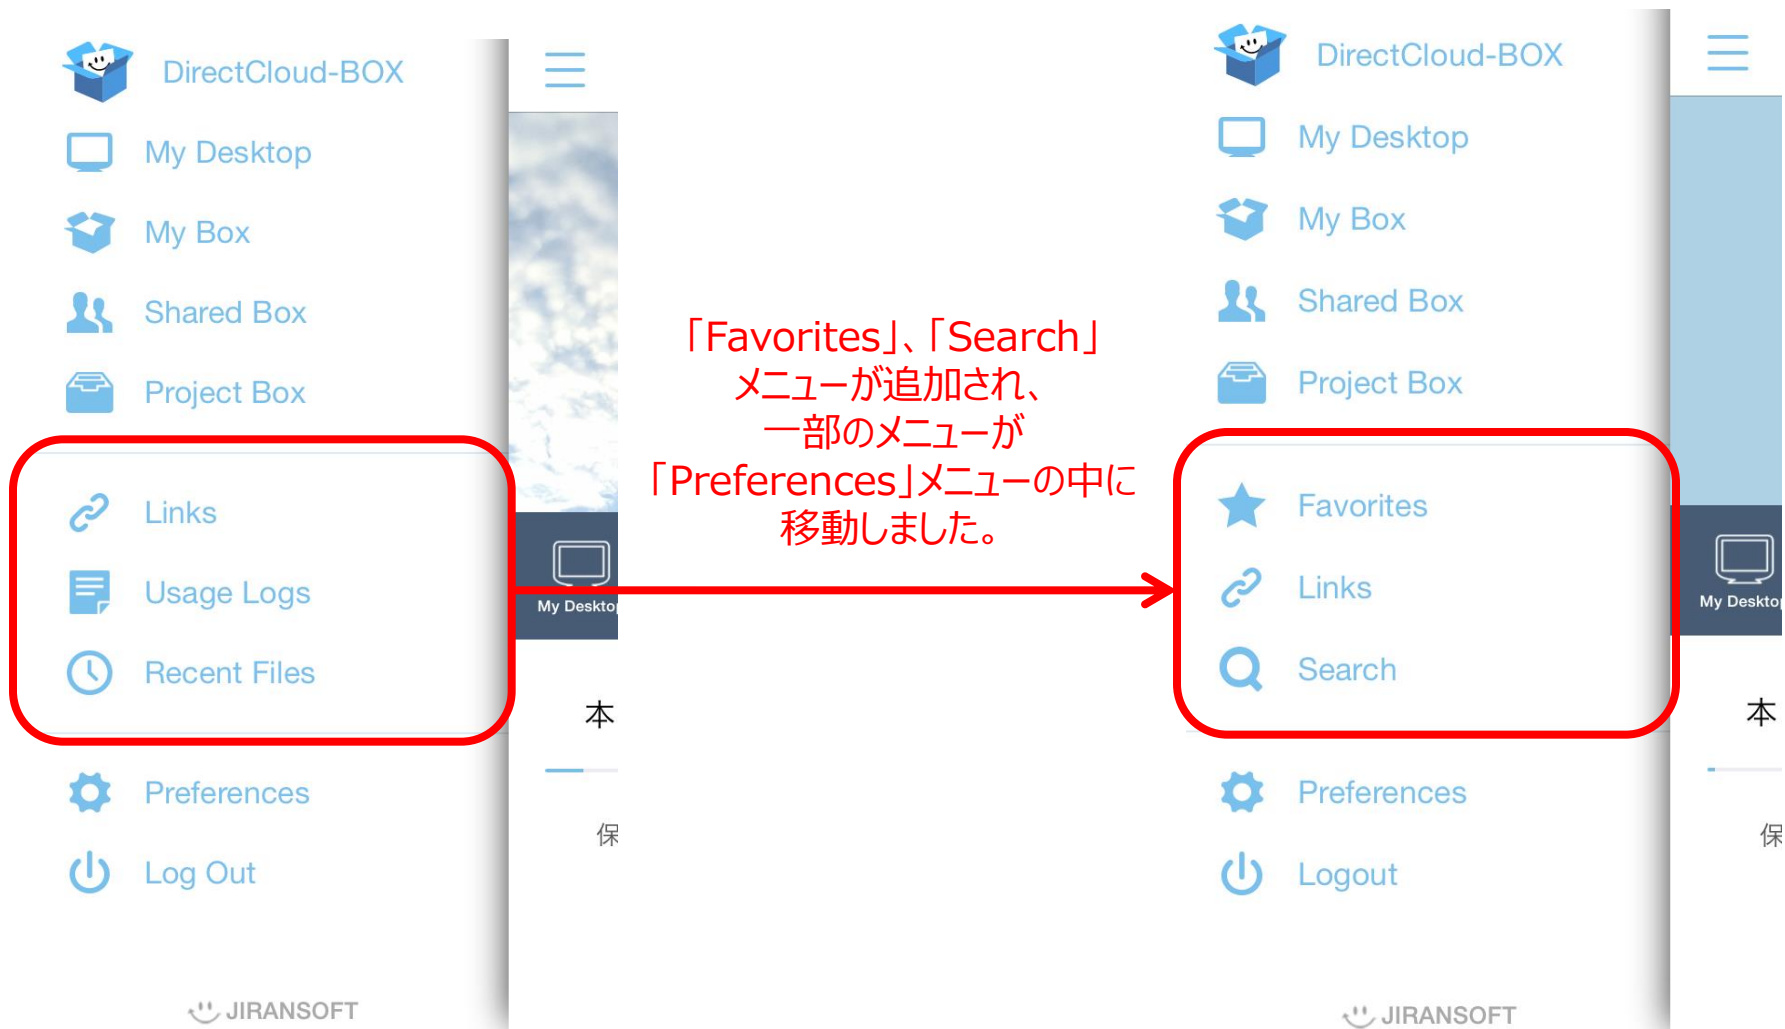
DirectCloud-BOX
My Desktop
My Box
Shared Box
Project Box
Links
Usage Logs
Recent Files
Preferences
Log Out
JIRANSOFT

My Deskto
本
保

「Favorites」、「Search」メニューが追加され、一部のメニューが「Preferences」メニューの中に移動しました。

DirectCloud-BOX
My Desktop
My Box
Shared Box
Project Box
Favorites
Links
Search
Preferences
Logout
JIRANSOFT

My Deskto
本
保